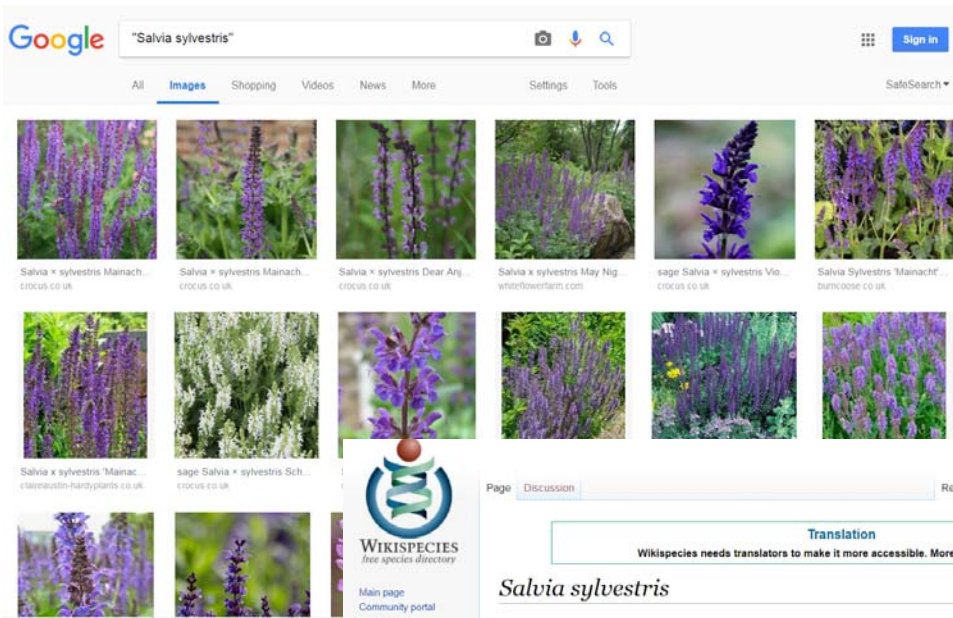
Google "Salvia sylvestris"

Sign in

All Images Shopping Videos News More Settings Tools SafeSearch

Salvia × sylvestris Mainach... crocus.co.uk
Salvia × sylvestris Mainach... crocus.co.uk
Salvia × sylvestris Dear Anj... crocus.co.uk
Salvia x sylvestris May Nig... whiteflowerfarm.com
sage Salvia × sylvestris Vio... crocus.co.uk
Salvia Sylvestris 'Mainacht'... burncoose.co.uk

Salvia x sylvestris 'Mainac... claireaustin-hardyplants.co.uk
sage Salvia × sylvestris Sch... crocus.co.uk

WIKISPECIES
free species directory

Main page
Community portal

Page Discussion

Re

Translation
Wikispecies needs translators to make it more accessible. More

Salvia sylvestris